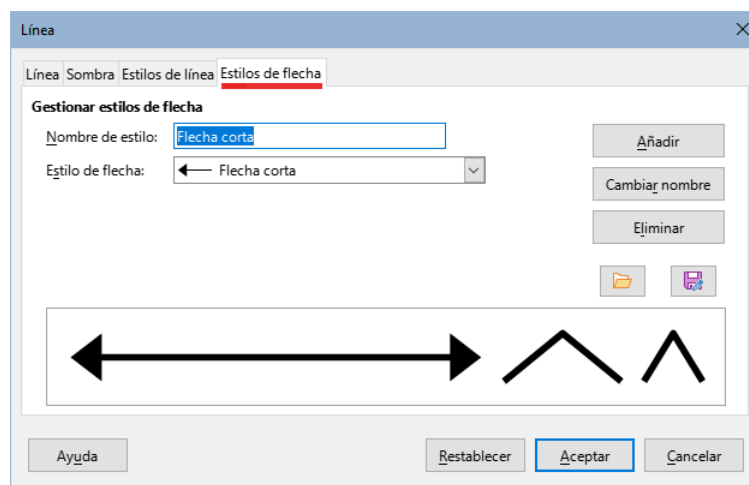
Línea

Línea Sombra Estilos de línea Estilos de flecha

Gestionar estilos de flecha

Nombre de estilo: Flecha corta

Estilo de flecha: Flecha corta

Añadir

Cambiar nombre

Eliminar

Ayuda

Restablecer

Aceptar

Cancelar